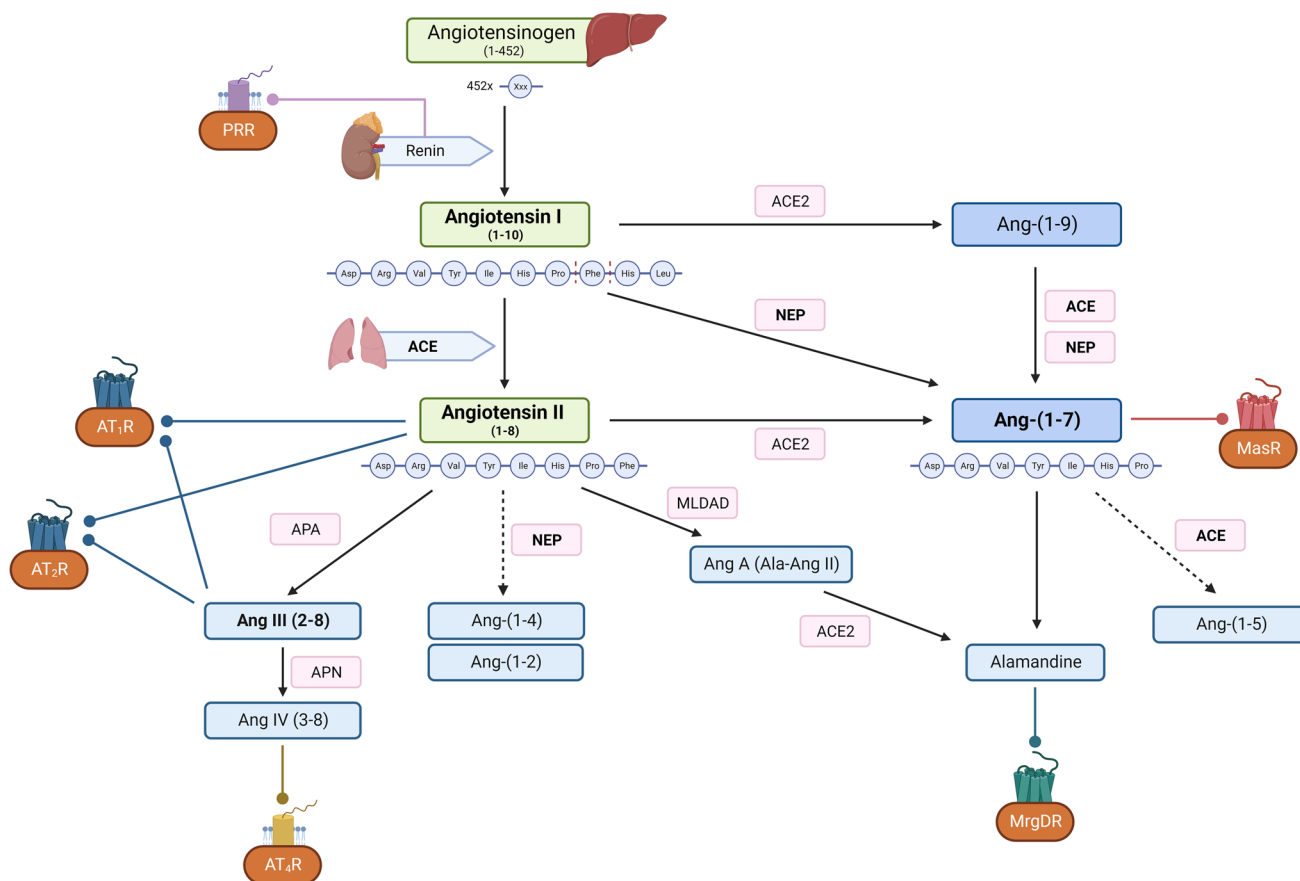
Angiotensinogen
(1-452)

452x Xxx

PRR

Renin

Angiotensin I
(1-10)

Asp Arg Val Tyr Ile His Pro Phe His Leu

ACE2

Ang-(1-9)

NEP

ACE

NEP

ACE

$AT_1R$

Angiotensin II
(1-8)

Asp Arg Val Tyr Ile His Pro Phe

Ang-(1-7)

MasR

ACE2

Asp Arg Val Tyr Ile His Pro

$AT_2R$

APA

NEP

MLDAD

Ang A (Ala-Ang II)

ACE

Ang III (2-8)

Ang-(1-4)

Ang-(1-2)

ACE2

Alamandine

Ang-(1-5)

APN

Ang IV (3-8)

$AT_4R$

MrgDR